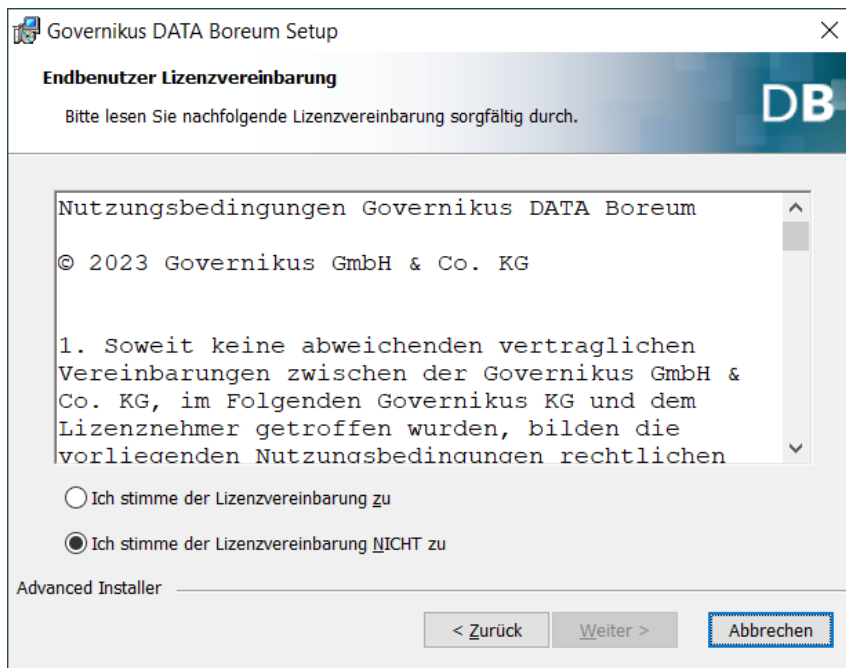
Governikus DATA Boreum Setup

Endbenutzer Lizenzvereinbarung

Bitte lesen Sie nachfolgende Lizenzvereinbarung sorgfältig durch.

DB

Nutzungsbedingungen Governikus DATA Boreum

© 2023 Governikus GmbH & Co. KG

1. Soweit keine abweichenden vertraglichen Vereinbarungen zwischen der Governikus GmbH & Co. KG, im Folgenden Governikus KG und dem Lizenznehmer getroffen wurden, bilden die vorliegenden Nutzungsbedingungen rechtlichen

Ich stimme der Lizenzvereinbarung zu

Ich stimme der Lizenzvereinbarung NICHT zu

Advanced Installer

< Zurück

Weiter >

Abbrechen